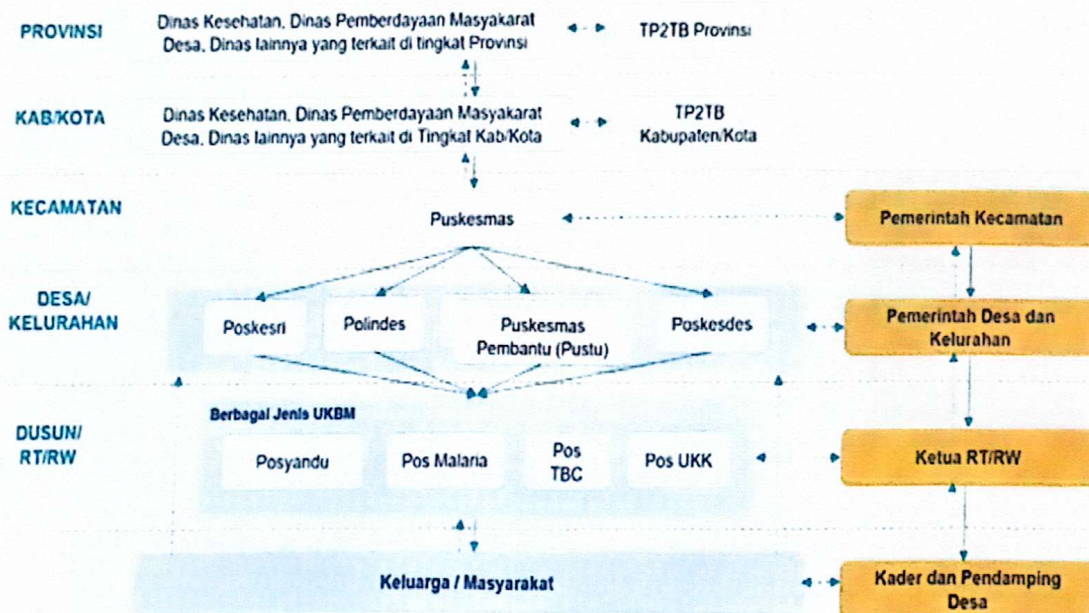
PROVINSI

Dinas Kesehatan, Dinas Pemberdayaan Masyakarat Desa, Dinas lainnya yang terkait di tingkat Provinsi

TP2TB Provinsi

KAB/KOTA

Dinas Kesehatan, Dinas Pemberdayaan Masyakarat Desa, Dinas lainnya yang terkait di Tingkat Kab/Kota

TP2TB Kabupaten/Kota

KECAMATAN

Puskesmas

Pemerintah Kecamatan

DESA/ KELURAHAN

Poskesri

Polindes

Puskesmas Pembantu (Pustu)

Poskesdes

Pemerintah Desa dan Kelurahan

DUSUN/ RT/RW

Berbagai Jenis UKBM

Posyandu

Pos Malaria

Pos TBC

Pos UKK

Ketua RT/RW

Keluarga / Masyarakat

Kader dan Pendamping Desa